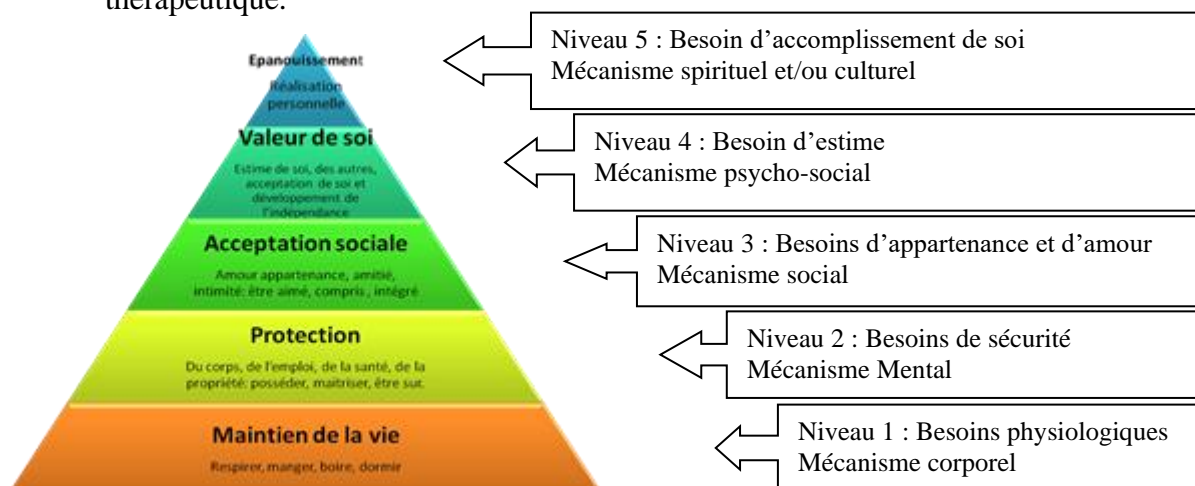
thérapeutique.

Epanouissement
Réalisation personnelle

Valeur de soi
Estime de soi, des autres, acceptation de soi et développement de l'indépendance

Acceptation sociale
Amour appartenance, amitié, intimité: être aimé, compris, intégré

Protection
Du corps, de l'emploi, de la santé, de la propriété: posséder, maitriser, être sur.

Maintien de la vie
Respirer, manger, boire, dormir

Niveau 5 : Besoin d'accomplissement de soi
Mécanisme spirituel et/ou culturel

Niveau 4 : Besoin d'estime
Mécanisme psycho-social

Niveau 3 : Besoins d'appartenance et d'amour
Mécanisme social

Niveau 2 : Besoins de sécurité
Mécanisme Mental

Niveau 1 : Besoins physiologiques
Mécanisme corporel